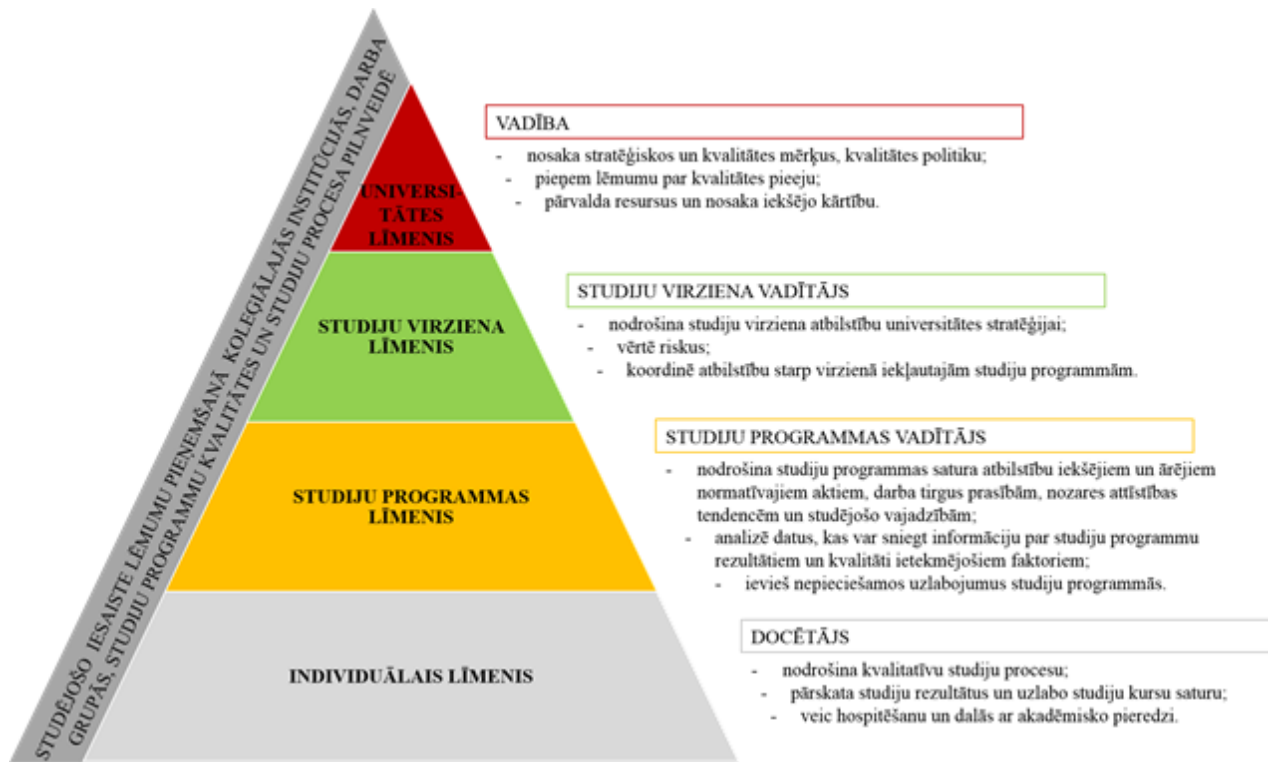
STUDĒJOŠO IESAISTE LĒMUMU PIEŅEMŠANĀ KOLEĢIĀLAJĀS INSTITŪCIJĀS, DARBA GRUPĀS, STUDIJU PROGRAMMU KVALITĀTES UN STUDIJU PROCESA PILNVEIDĒ

UNIVERSITĀTES LĪMENIS

VADĪBA
- nosaka stratēģiskos un kvalitātes mērķus, kvalitātes politiku;
- pieņem lēmumu par kvalitātes pieeju;
- pārvalda resursus un nosaka iekšējo kārtību.

STUDIJU VIRZIENA LĪMENIS

STUDIJU VIRZIENA VADĪTĀJS
- nodrošina studiju virziena atbilstību universitātes stratēģijai;
- vērtē riskus;
- koordinē atbilstību starp virzienā iekļautajām studiju programmām.

STUDIJU PROGRAMMAS LĪMENIS

STUDIJU PROGRAMMAS VADĪTĀJS
- nodrošina studiju programmas satura atbilstību iekšējiem un ārējiem normatīvajiem aktiem, darba tirgus prasībām, nozares attīstības tendencēm un studējošo vajadzībām;
- analizē datus, kas var sniegt informāciju par studiju programmu rezultātiem un kvalitāti ietekmējošiem faktoriem;
- ievieš nepieciešamos uzlabojumus studiju programmās.

INDIVIDUĀLAIS LĪMENIS

DOCĒTĀJS
- nodrošina kvalitatīvu studiju procesu;
- pārskata studiju rezultātus un uzlabo studiju kursu saturu;
- veic hospitēšanu un dalās ar akadēmisko pieredzi.